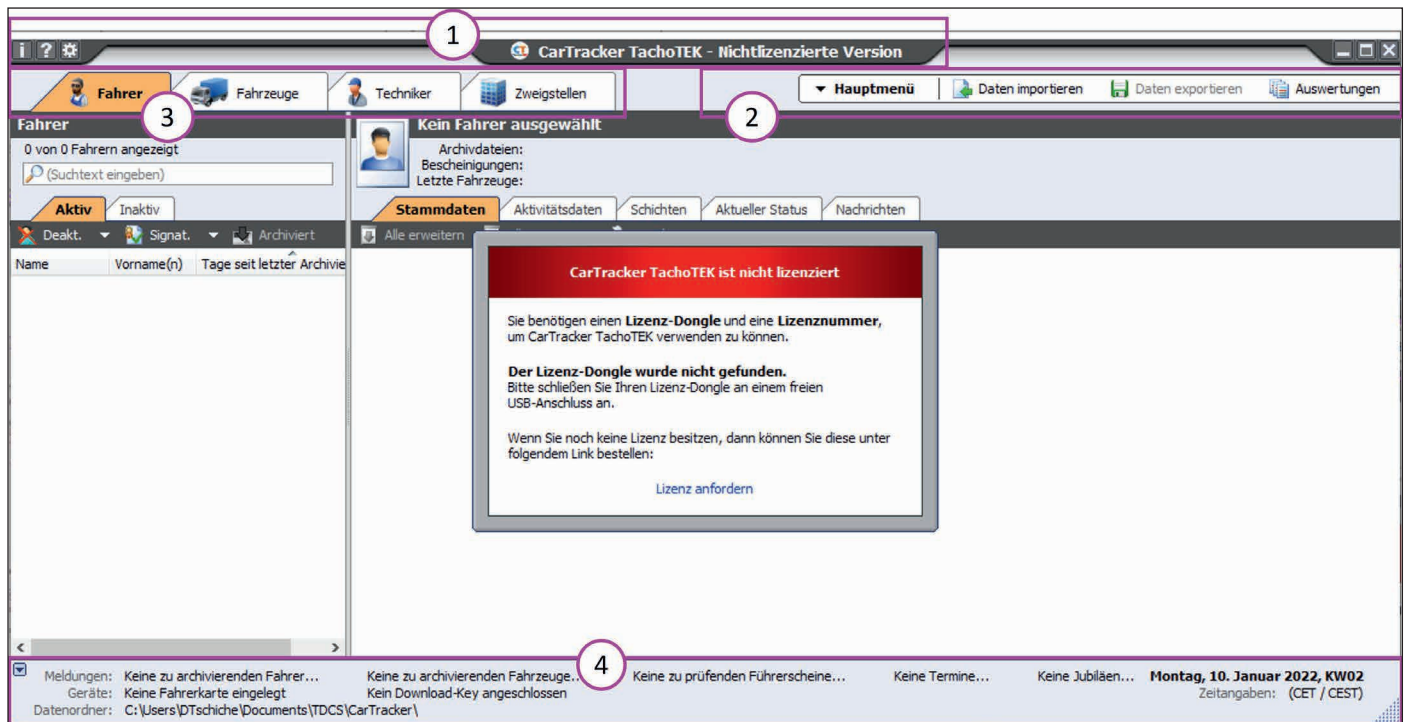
1

i ? 

CarTracker TachoTEK - Nichtlizenzierte Version

Fahrer Fahrzeuge Techniker Zweigstellen

3

Hauptmenü Daten importieren Daten exportieren Auswertungen

2

Fahrer

0 von 0 Fahrern angezeigt

(Suchtext eingeben)

Aktiv Inaktiv

Deakt. Signat. Archiviert

| Name | Vorname(n) | Tage seit letzter Archivie |
|---|---|---|

Kein Fahrer ausgewählt

Archivdateien:
Bescheinigungen:
Letzte Fahrzeuge:

Stammdaten Aktivitätsdaten Schichten Aktueller Status Nachrichten

Alle erweitern

CarTracker TachoTEK ist nicht lizenziert

Sie benötigen einen **Lizenz-Dongle** und eine **Lizenznummer**, um CarTracker TachoTEK verwenden zu können.

**Der Lizenz-Dongle wurde nicht gefunden.**
Bitte schließen Sie Ihren Lizenz-Dongle an einem freien USB-Anschluss an.

Wenn Sie noch keine Lizenz besitzen, dann können Sie diese unter folgendem Link bestellen:

Lizenz anfordern

4

Meldungen: Keine zu archivierenden Fahrer... Keine zu archivierenden Fahrzeuge... Keine zu prüfenden Führerscheine... Keine Termine... Keine Jubiläen... Montag, 10. Januar 2022, KW02
Geräte: Keine Fahrerkarte eingelegt Kein Download-Key angeschlossen Zeitangaben: (CET / CEST)
Datenordner: C:\Users\DTschiche\Documents\TDCS\CarTracker\